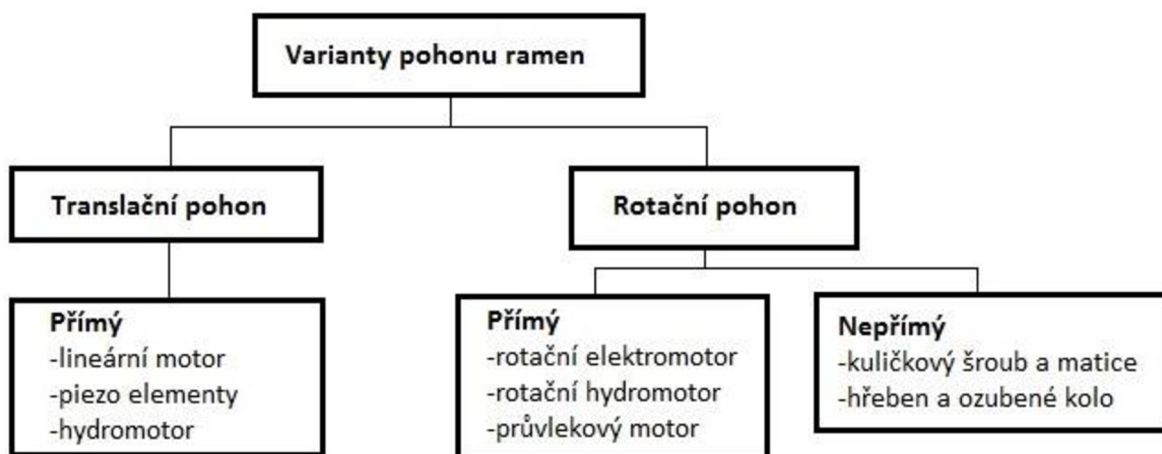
Varianty pohonu ramen

Translační pohon

Rotační pohon

Přímý
-lineární motor
-piezo elementy
-hydromotor

Přímý
-rotační elektromotor
-rotační hydromotor
-průvlekový motor

Nepřímý
-kuličkový šroub a matice
-hřeben a ozubené kolo